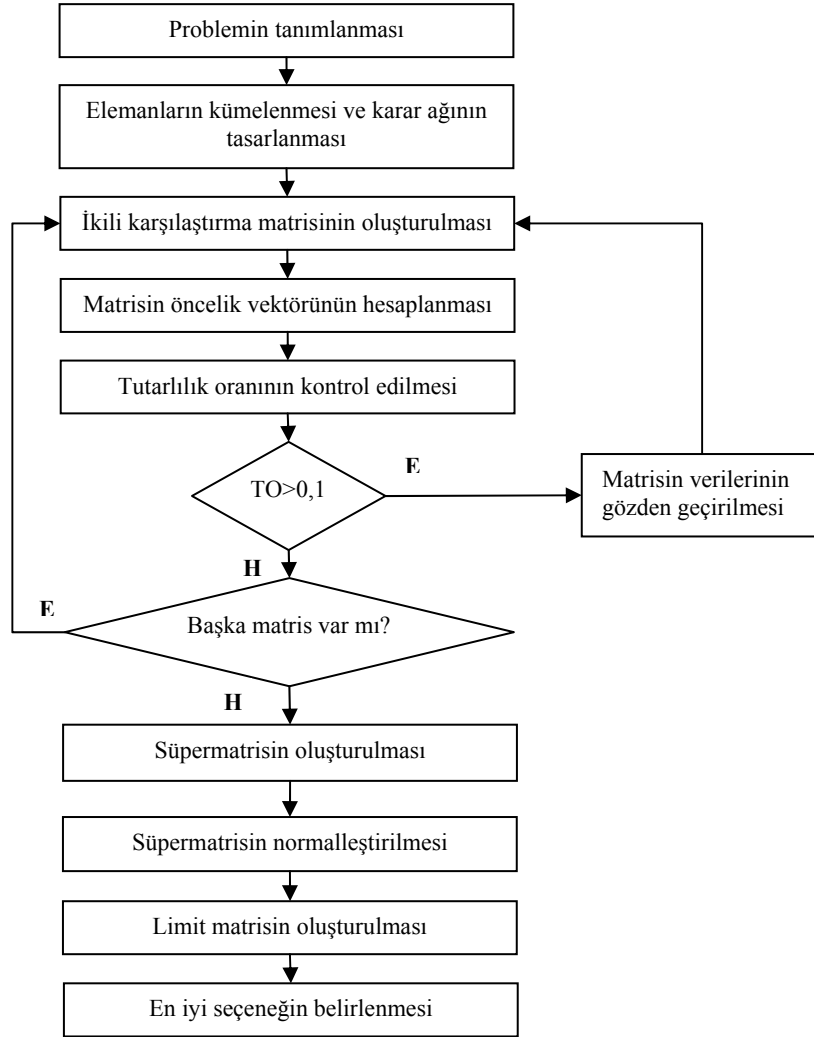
Problemin tanımlanması

Elemanların kümelenmesi ve karar ağının tasarlanması

İkili karşılaştırma matrisinin oluşturulması

Matrisin öncelik vektörünün hesaplanması

Tutarlılık oranının kontrol edilmesi

TO>0,1

E

Matrisin verilerinin gözden geçirilmesi

H

E

Başka matris var mı?

H

Süpermatrisin oluşturulması

Süpermatrisin normalleştirilmesi

Limit matrisin oluşturulması

En iyi seçeneğin belirlenmesi